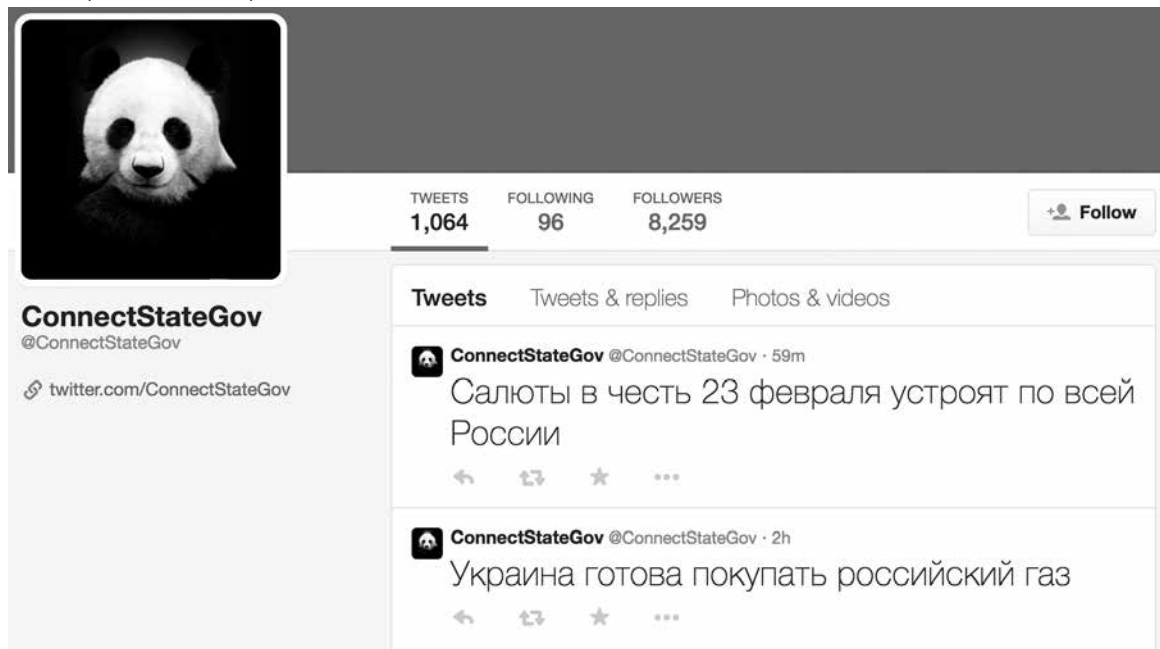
TWEETS
1,064

FOLLOWING
96

FOLLOWERS
8,259

Follow

ConnectStateGov
@ConnectStateGov

twitter.com/ConnectStateGov

Tweets Tweets & replies Photos & videos

ConnectStateGov @ConnectStateGov · 59m
Салюты в честь 23 февраля устроят по всей России

ConnectStateGov @ConnectStateGov · 2h
Украина готова покупать российский газ